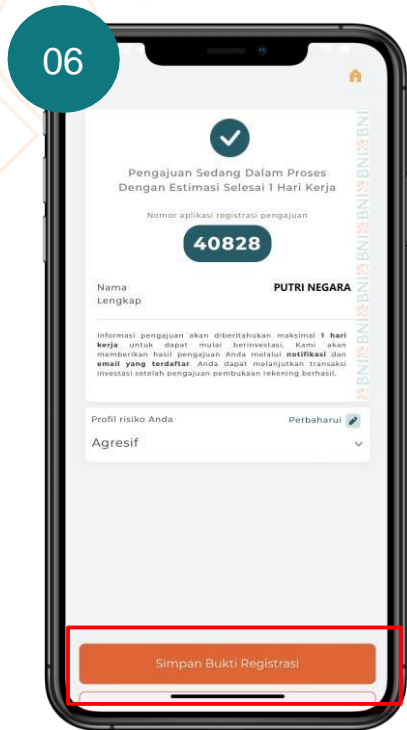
06

Pengajuan Sedang Dalam Proses Dengan Estimasi Selesai 1 Hari Kerja

Nomor aplikasi registrasi pengajuan

40828

Nama Lengkap PUTRI NEGARA

Informasi pengajuan akan diberitahukan maksimal 1 hari kerja untuk dapat mulai berinvestasi, Kami akan memberikan hasil pengajuan Anda melalui notifikasi dan email yang terdaftar. Anda dapat melanjutkan transaksi investasi setelah pengajuan pembukaan rekening berhasil.

Profil risiko Anda Perbaharui

Agresif

Simpan Bukti Registrasi